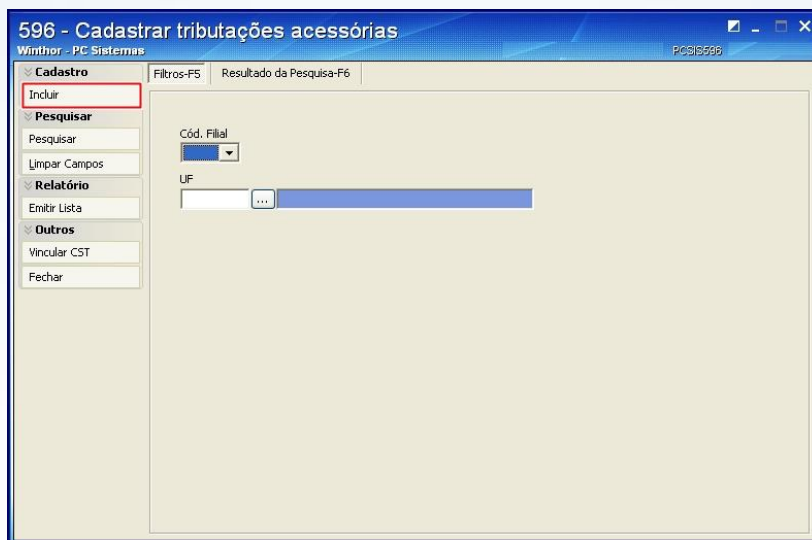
596 - Cadastrar tributações acessórias
Winthor - PC Sistemas
PCSIS596

Cadastro
Incluir
Pesquisar
Pesquisar
Limpar Campos
Relatório
Emitir Lista
Outros
Vincular CST
Fechar

Filtros-F5
Resultado da Pesquisa-F6

Cód. Filial

UF
...